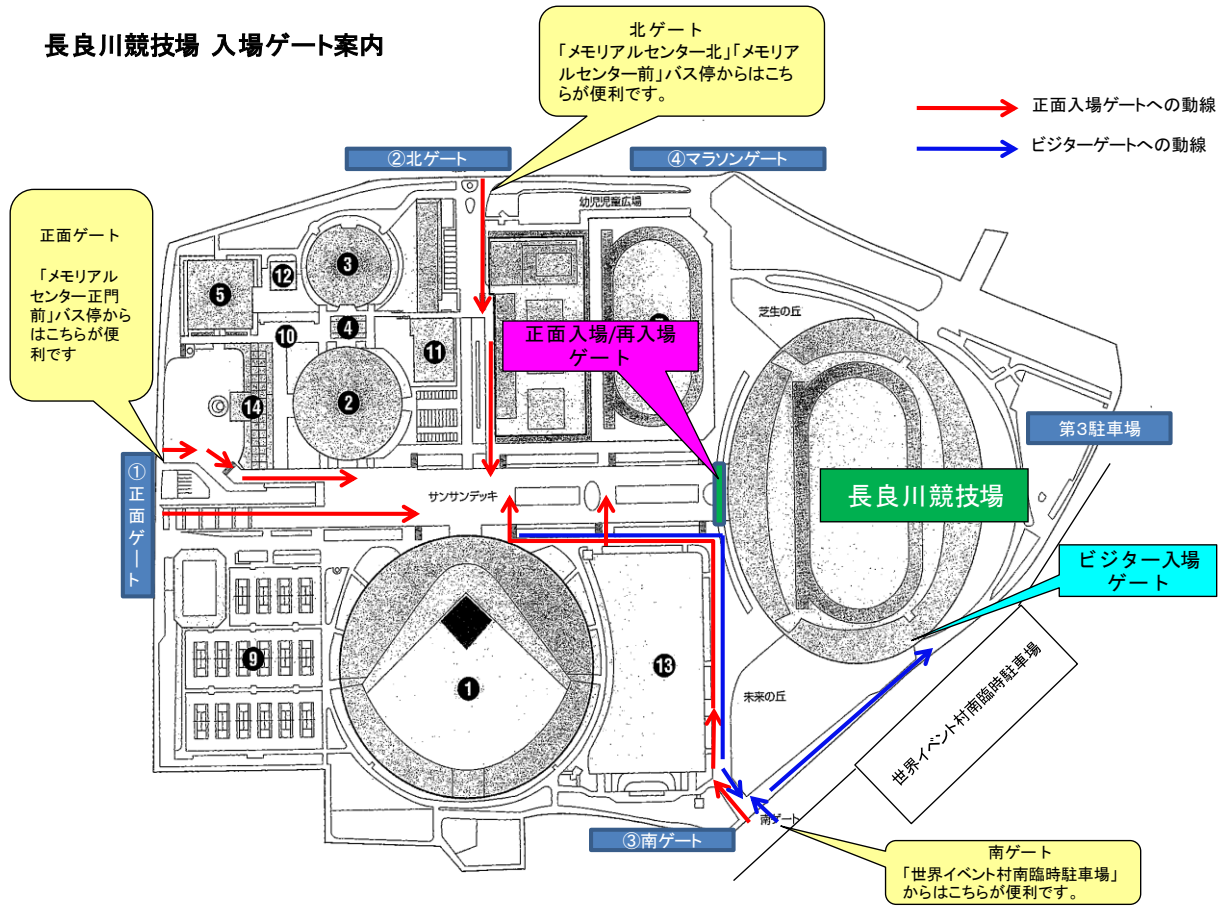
長良川競技場 入場ゲート案内

北ゲート
「メモリアルセンター北」「メモリアルセンター前」バス停からはこちらが便利です。

正面入場ゲートへの動線

ビジターゲートへの動線

②北ゲート

④マラソンゲート

幼児児童広場

正面ゲート

「メモリアルセンター正門前」バス停からはこちらが便利です

芝生の丘

正面入場/再入場ゲート

第3駐車場

①正面ゲート

サンサンデッキ

長良川競技場

ビジター入場ゲート

世界イベント村南臨時駐車場

未来の丘

南ゲート

③南ゲート

南ゲート
「世界イベント村南臨時駐車場」からはこちらが便利です。

❶ ❷ ❸ ❹ ❺ ❾ ❿ ⓫ ⓬ ⓭ ⓮